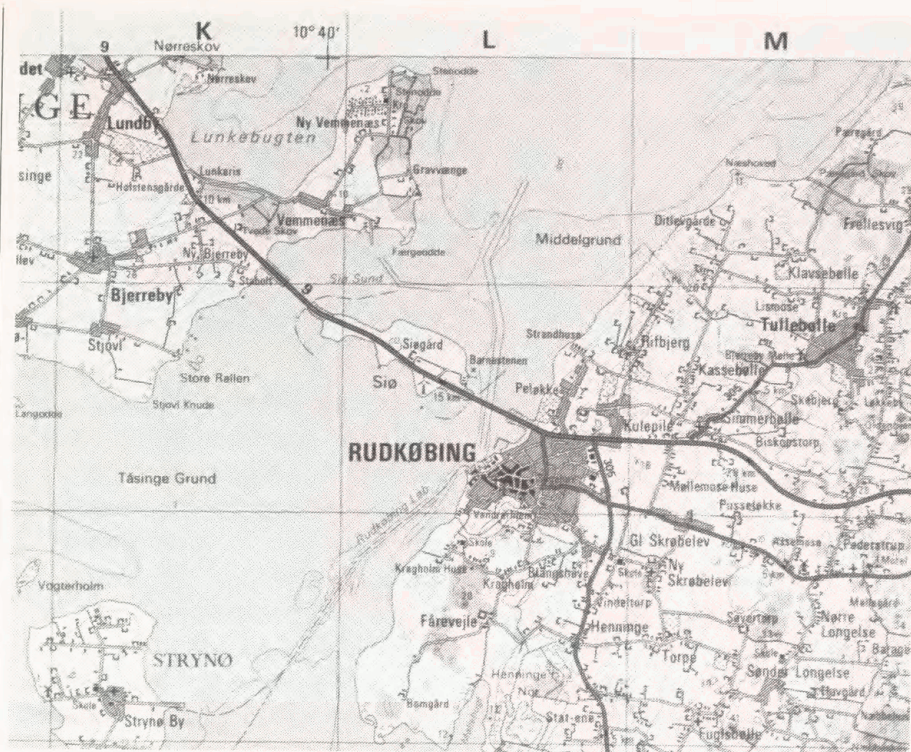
K
10° 40'
L
M
9
Nørreskov
det
Nørreskov
Stenodde
GE
Lundby
Ny Vemmenæs
Lunkebugten
Gravvænge
singe
Lunkeris
Holstensgårde
10 km
Vemmenæs
Næshoved
Frellesvig
Ditlevgårde
Middelgrund
Tryde Skov
lev
Ny Bjerreby
Færgeodde
Klavsebølle
Siø Sund
9
Bjerreby
Lismose
Tullebølle
Strandhuse
Stjovl
Siøgård
Rifbjerg
Barnestenen
Kassebølle
Store Rallen
Siø
Pelekke
Stjovl Knude
Langodde
15 km
Kulepile
Simmerbølle
Biskopstorp
RUDKØBING
Tåsinge Grund
Møllemose Huse
Pusselække
Gl Skrøbelev
Skole
Ny
Kragholm
Skrøbelev
Vogterholm
Vindeltorp
Fårevejle
Henninge
Sayertorp
Nørre
Longelse
STRYNØ
Torpe
Sønder Longelse
Henninge
Nør
Bøgård
Strynø By
Skole
Stat-ene
Fuglsbølle